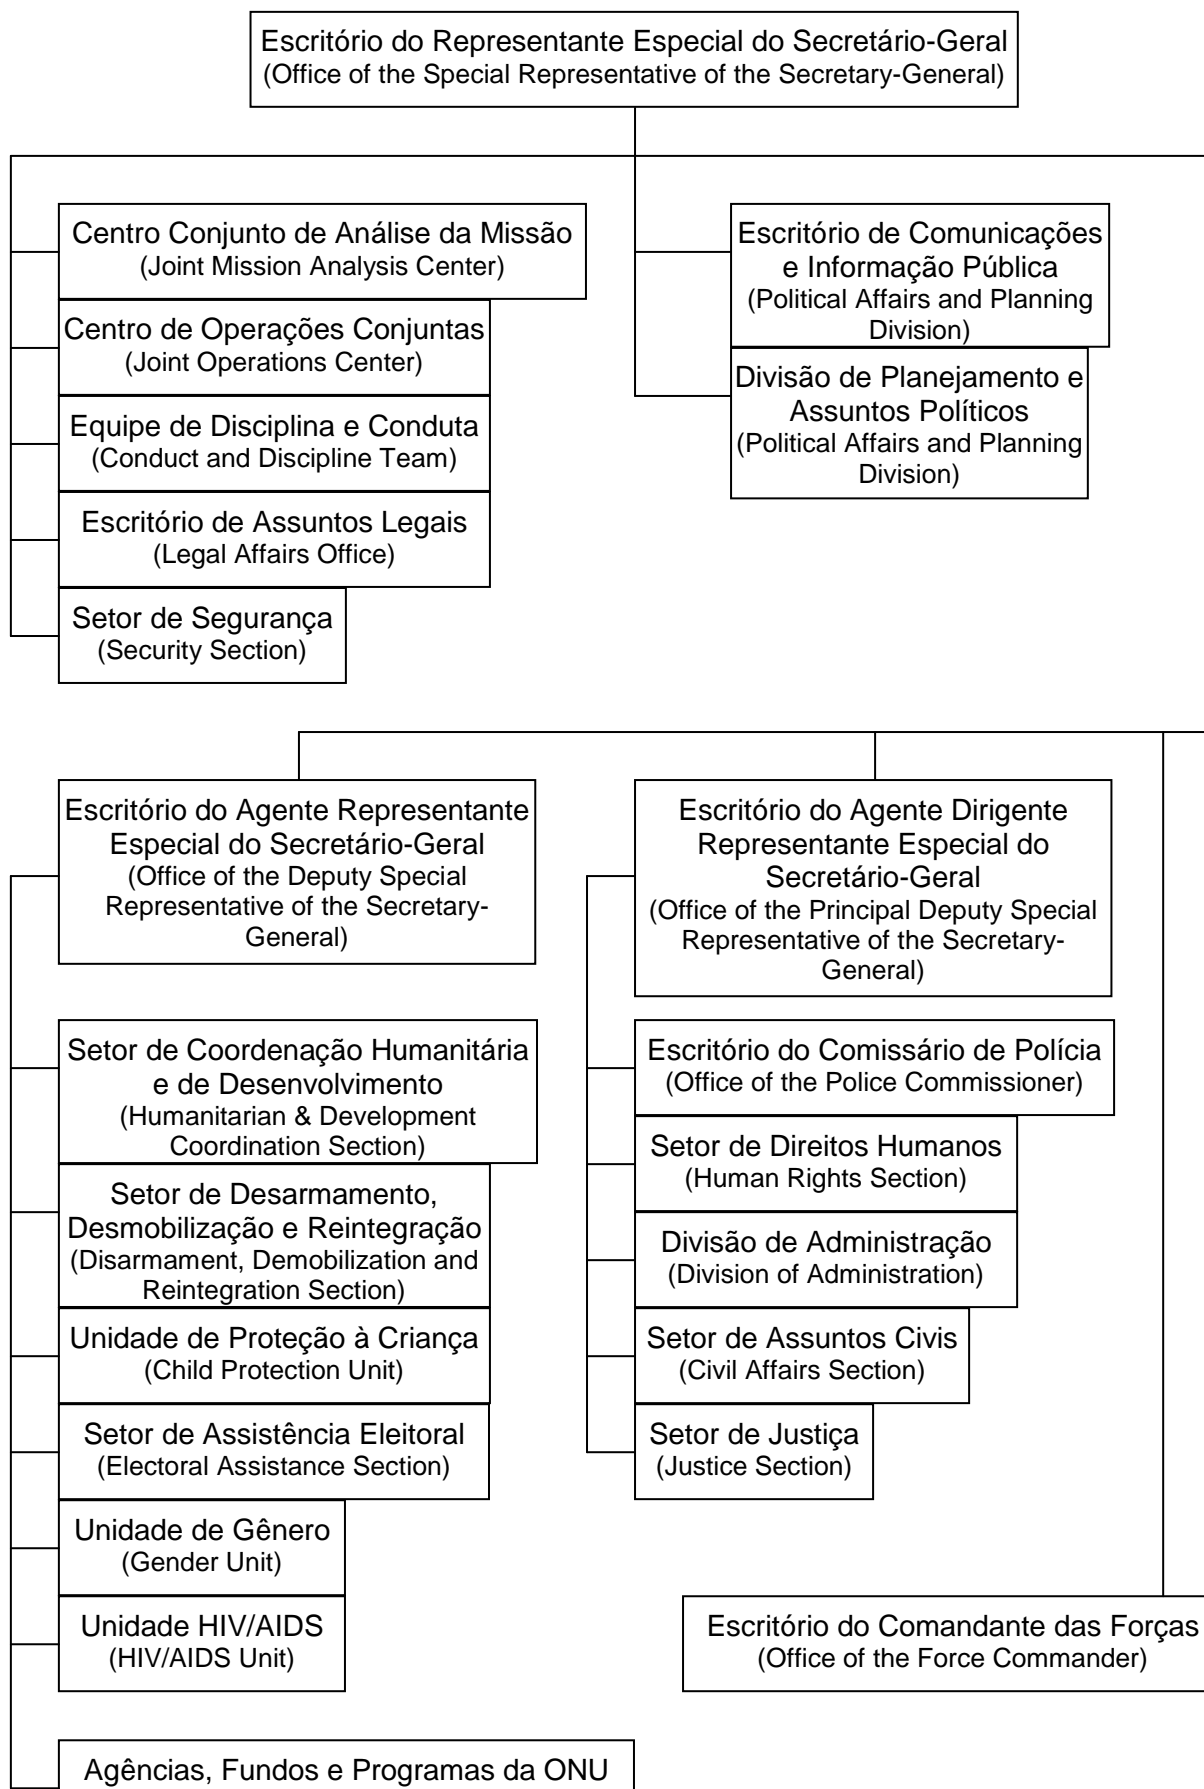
Escritório do Representante Especial do Secretário-Geral
(Office of the Special Representative of the Secretary-General)

Centro Conjunto de Análise da Missão
(Joint Mission Analysis Center)

Centro de Operações Conjuntas
(Joint Operations Center)

Equipe de Disciplina e Conduta
(Conduct and Discipline Team)

Escritório de Assuntos Legais
(Legal Affairs Office)

Setor de Segurança
(Security Section)

Escritório de Comunicações e Informação Pública
(Political Affairs and Planning Division)

Divisão de Planejamento e Assuntos Políticos
(Political Affairs and Planning Division)

Escritório do Agente Representante Especial do Secretário-Geral
(Office of the Deputy Special Representative of the Secretary-General)

Setor de Coordenação Humanitária e de Desenvolvimento
(Humanitarian & Development Coordination Section)

Setor de Desarmamento, Desmobilização e Reintegração
(Disarmament, Demobilization and Reintegration Section)

Unidade de Proteção à Criança
(Child Protection Unit)

Setor de Assistência Eleitoral
(Electoral Assistance Section)

Unidade de Gênero
(Gender Unit)

Unidade HIV/AIDS
(HIV/AIDS Unit)

Agências, Fundos e Programas da ONU

Escritório do Agente Dirigente Representante Especial do Secretário-Geral
(Office of the Principal Deputy Special Representative of the Secretary-General)

Escritório do Comissário de Polícia
(Office of the Police Commissioner)

Setor de Direitos Humanos
(Human Rights Section)

Divisão de Administração
(Division of Administration)

Setor de Assuntos Civis
(Civil Affairs Section)

Setor de Justiça
(Justice Section)

Escritório do Comandante das Forças
(Office of the Force Commander)